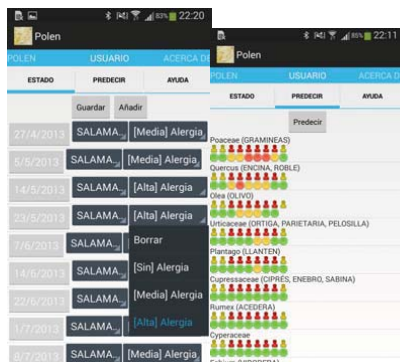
83% 22:20
Polen
POLEN USUARIO ACERCA DE
ESTADO PREDECIR AYUDA
Guardar Añadir
27/4/2013 SALAMA [Media] Alergia
5/5/2013 SALAMA [Media] Alergia
14/5/2013 SALAMA [Alta] Alergia
23/5/2013 SALAMA [Alta] Alergia
7/6/2013 SALAMA
14/6/2013 SALAMA
22/6/2013 SALAMA
1/7/2013 SALAMA
8/7/2013 SALAMA [Media] Alergia
Borrar
[Sin] Alergia
[Media] Alergia
[Alta] Alergia

85% 22:11
Polen
POLEN USUARIO ACERCA DE
ESTADO PREDECIR AYUDA
Predecir
Poaceae (GRAMINEAS)
Quercus (ENCINA, ROBLE)
Olea (OLIVO)
Urticaceae (ORTIGA, PARIETARIA, PELOSILLA)
Plantago (LLANTEN)
Cupressaceae (CIPRÉS, ENEBRO, SABINA)
Rumex (ACEDERA)
Cyperaceae
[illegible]